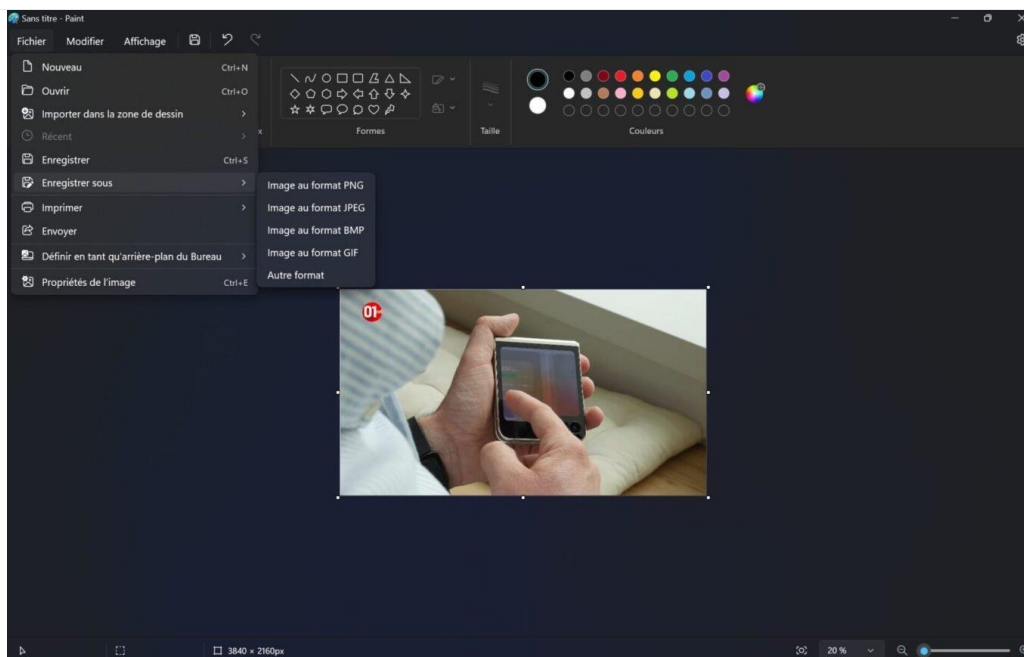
Sans titre - Paint

Fichier Modifier Affichage

Nouveau Ctrl+N
Ouvrir Ctrl+O
Importer dans la zone de dessin
Récent
Enregistrer Ctrl+S
Enregistrer sous
Imprimer
Envoyer
Définir en tant qu'arrière-plan du Bureau
Propriétés de l'image Ctrl+E

Image au format PNG
Image au format JPEG
Image au format BMP
Image au format GIF
Autre format

Formes
Taille
Couleurs

01

3840 × 2160px
20 %